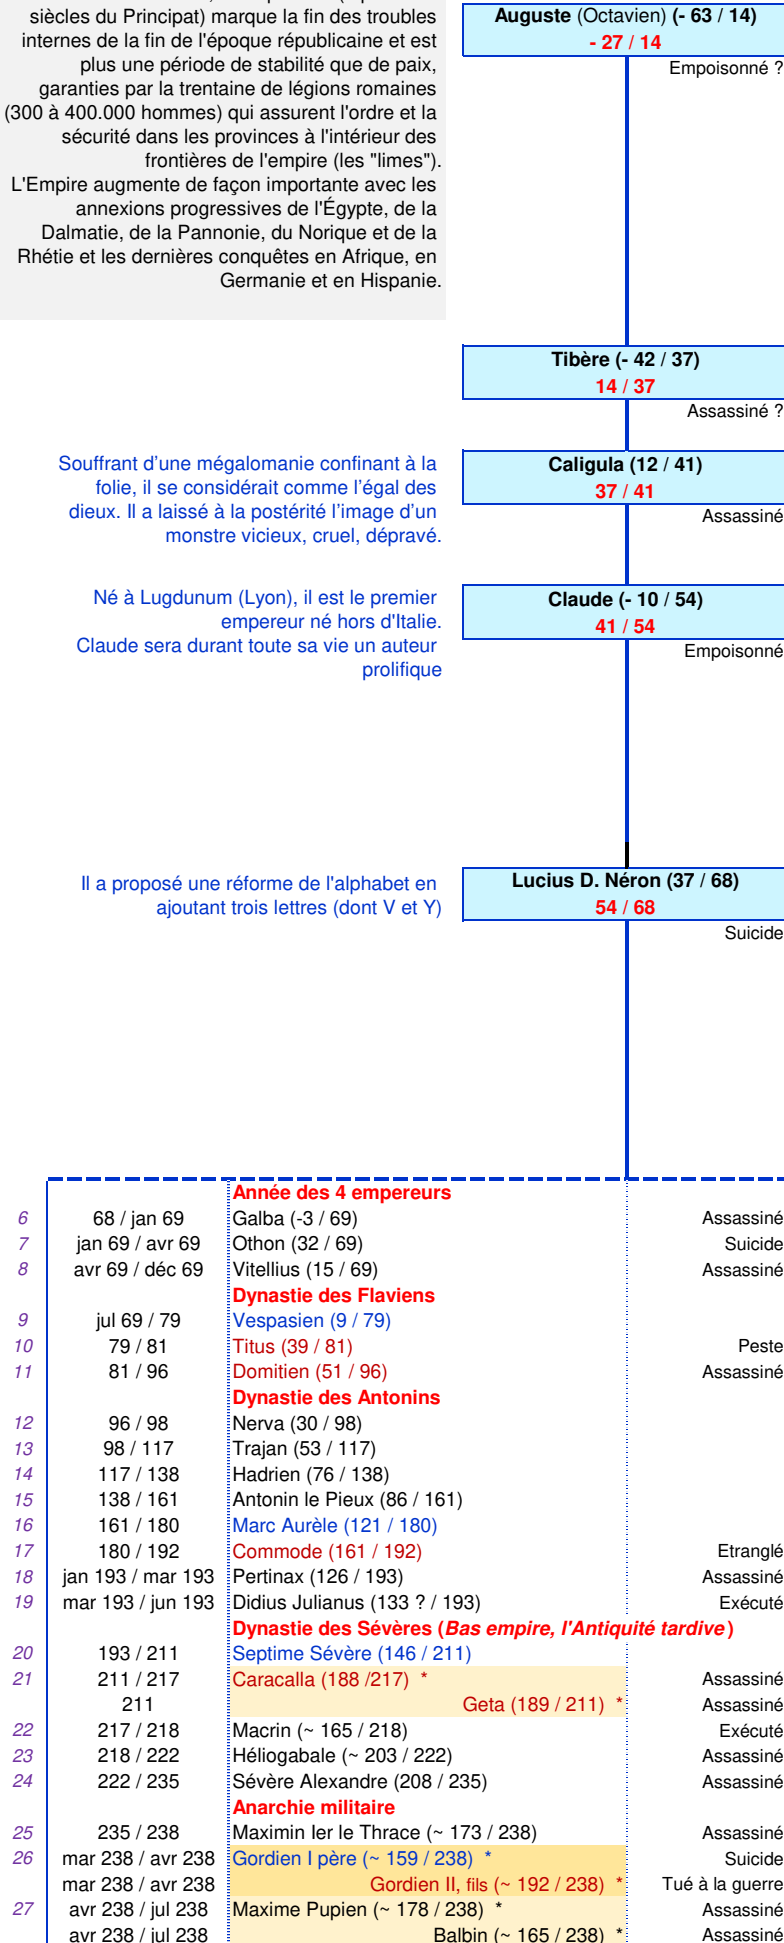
siècles du Principat) marque la fin des troubles internes de la fin de l'époque républicaine et est plus une période de stabilité que de paix, garanties par la trentaine de légions romaines (300 à 400.000 hommes) qui assurent l'ordre et la sécurité dans les provinces à l'intérieur des frontières de l'empire (les "limes").
L'Empire augmente de façon importante avec les annexions progressives de l'Égypte, de la Dalmatie, de la Pannonie, du Norique et de la Rhétie et les dernières conquêtes en Afrique, en Germanie et en Hispanie.

Auguste (Octavien) (- 63 / 14)
- 27 / 14
Empoisonné ?

Tibère (- 42 / 37)
14 / 37
Assassiné ?

Souffrant d'une mégalomanie confinant à la folie, il se considérait comme l'égal des dieux. Il a laissé à la postérité l'image d'un monstre vicieux, cruel, dépravé.

Caligula (12 / 41)
37 / 41
Assassiné

Né à Lugdunum (Lyon), il est le premier empereur né hors d'Italie.
Claude sera durant toute sa vie un auteur prolifique

Claude (- 10 / 54)
41 / 54
Empoisonné

Il a proposé une réforme de l'alphabet en ajoutant trois lettres (dont V et Y)

Lucius D. Néron (37 / 68)
54 / 68
Suicide

| | | Année des 4 empereurs | |
|---|---|---|---|
| 6 | 68 / jan 69 | Galba (-3 / 69) | Assassiné |
| 7 | jan 69 / avr 69 | Othon (32 / 69) | Suicide |
| 8 | avr 69 / déc 69 | Vitellius (15 / 69) | Assassiné |
| | | Dynastie des Flaviens | |
| 9 | jul 69 / 79 | Vespasien (9 / 79) | |
| 10 | 79 / 81 | Titus (39 / 81) | Peste |
| 11 | 81 / 96 | Domitien (51 / 96) | Assassiné |
| | | Dynastie des Antonins | |
| 12 | 96 / 98 | Nerva (30 / 98) | |
| 13 | 98 / 117 | Trajan (53 / 117) | |
| 14 | 117 / 138 | Hadrien (76 / 138) | |
| 15 | 138 / 161 | Antonin le Pieux (86 / 161) | |
| 16 | 161 / 180 | Marc Aurèle (121 / 180) | |
| 17 | 180 / 192 | Commode (161 / 192) | Etranglé |
| 18 | jan 193 / mar 193 | Pertinax (126 / 193) | Assassiné |
| 19 | mar 193 / jun 193 | Didius Julianus (133 ? / 193) | Exécuté |
| | | Dynastie des Sévères (Bas empire, l'Antiquité tardive) | |
| 20 | 193 / 211 | Septime Sévère (146 / 211) | |
| 21 | 211 / 217 | Caracalla (188 /217) * | Assassiné |
| | 211 | Geta (189 / 211) * | Assassiné |
| 22 | 217 / 218 | Macrin (~ 165 / 218) | Exécuté |
| 23 | 218 / 222 | Héliogabale (~ 203 / 222) | Assassiné |
| 24 | 222 / 235 | Sévère Alexandre (208 / 235) | Assassiné |
| | | Anarchie militaire | |
| 25 | 235 / 238 | Maximin Ier le Thrace (~ 173 / 238) | Assassiné |
| 26 | mar 238 / avr 238 | Gordien I père (~ 159 / 238) * | Suicide |
| | mar 238 / avr 238 | Gordien II, fils (~ 192 / 238) * | Tué à la guerre |
| 27 | avr 238 / jul 238 | Maxime Pupien (~ 178 / 238) * | Assassiné |
| | avr 238 / jul 238 | Balbin (~ 165 / 238) * | Assassiné |